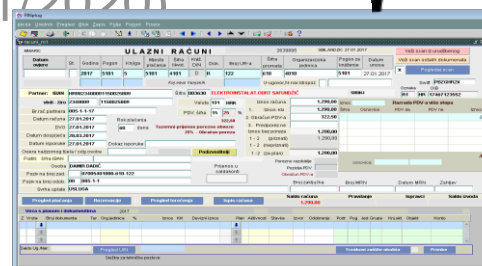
Datoteka Unošenje Pregled Ispis Dalje Prijelaz Pogled Pomoć

ULAZNI RAČUNI

Datum unijeta | Št. | Godina | Pogon | Knjiga | Mjesto plaćanja | Šifra plaćanja | Knjiženje | Ukupno | Broj Ulaz | Šifra prometa | Organizacijska jedinica | Pogon za knjiženje | Datum unosa
2017 | 5181 | 5 | 5181 | 4101 | 0 | 0 | 122 | 5181 | 27.01.2017

Partner: | 90 | ELEKTROMATERIJALI | Sifra
Valuta: 191 | HRK
Tečaj: 1
PDV: 25%
Datum računa: 27.01.2017
Datum dospijeća: 26.03.2017

Iznos računa: 1.200,00
Iznos PDV: 322,50
Iznos bez PDV: 1.290,00

Tuzemni prijenos porezne obveze: 0%
Obveznik poreza

Podmiriti/knjižiti

Plaćanje
Plaćanje
Slika/računa

Prijenos u sadašnjem

Pregled plaćanja
Reknjiženje
Pregled knjiga
Ispis računa
Ispis

Stavke
Stavke plaćenja i dokumentima
Broj dokumenta | Tip | Organizacija | % | Iznos | KN | Ukupno
Saldo Ug. Konto